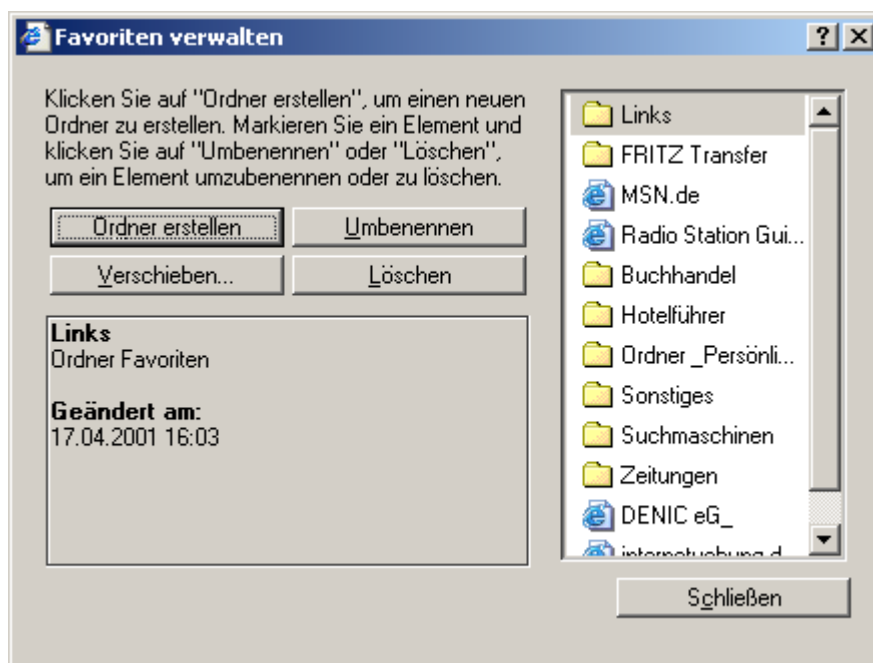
Favoriten verwalten

?

Klicken Sie auf "Ordner erstellen", um einen neuen Ordner zu erstellen. Markieren Sie ein Element und klicken Sie auf "Umbenennen" oder "Löschen", um ein Element umzubenennen oder zu löschen.

Ordner erstellen
Umbenennen
Verschieben...
Löschen

Links
Ordner Favoriten

Geändert am:
17.04.2001 16:03

Links
FRITZ Transfer
MSN.de
Radio Station Gui...
Buchhandel
Hotelführer
Ordner _Persönli...
Sonstiges
Suchmaschinen
Zeitungen
DENIC eG_
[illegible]

Schließen